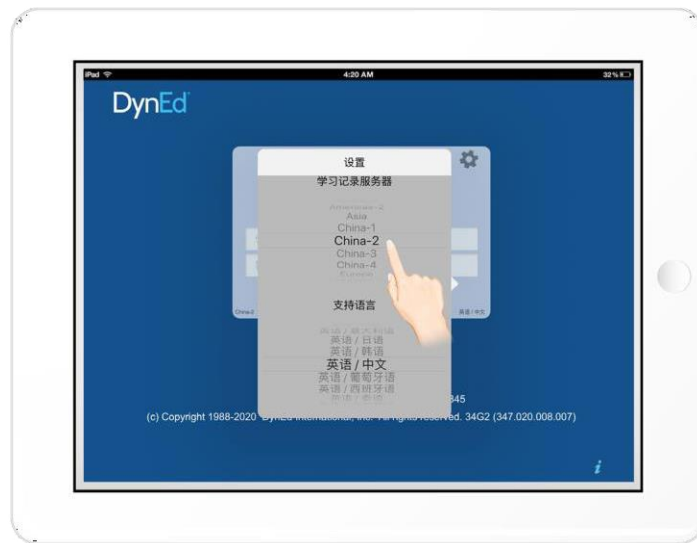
iPad
4:20 AM
32%

DynEd

设置
学习记录服务器

Americas-2
Asia
China-1
China-2
China-3
China-4
Europe

支持语言

英语 / 意大利语
英语 / 日语
英语 / 韩语
英语 / 中文
英语 / 葡萄牙语
英语 / 西班牙语
英语 / 泰语

China-2
英语 / 中文

345
(c) Copyright 1988-2020 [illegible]ved. 34G2 (347.020.008.007)

i